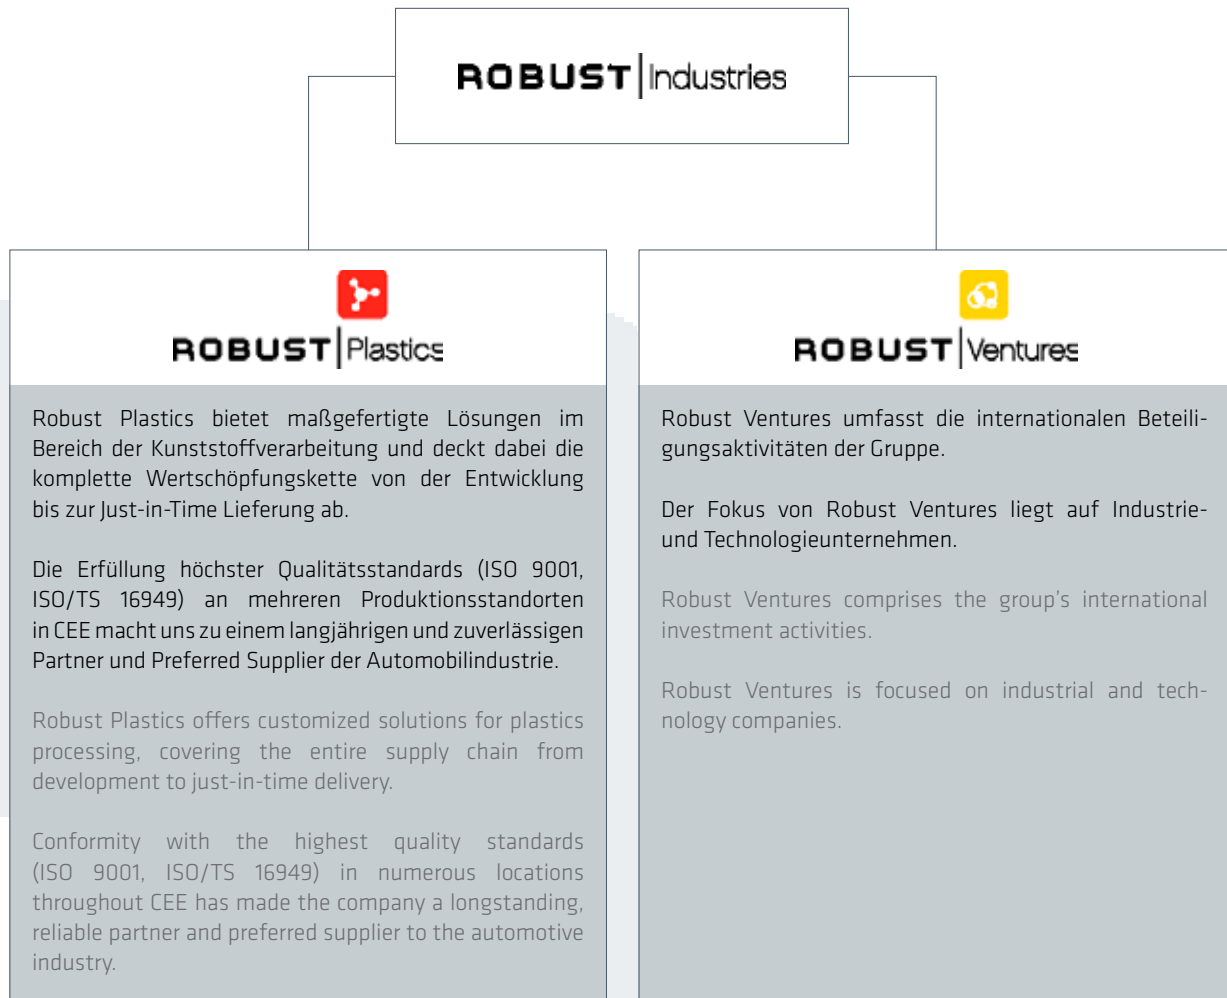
ROBUST | Industries

ROBUST | Plastics

Robust Plastics bietet maßgefertigte Lösungen im Bereich der Kunststoffverarbeitung und deckt dabei die komplette Wertschöpfungskette von der Entwicklung bis zur Just-in-Time Lieferung ab.

Die Erfüllung höchster Qualitätsstandards (ISO 9001, ISO/TS 16949) an mehreren Produktionsstandorten in CEE macht uns zu einem langjährigen und zuverlässigen Partner und Preferred Supplier der Automobilindustrie.

Robust Plastics offers customized solutions for plastics processing, covering the entire supply chain from development to just-in-time delivery.

Conformity with the highest quality standards (ISO 9001, ISO/TS 16949) in numerous locations throughout CEE has made the company a longstanding, reliable partner and preferred supplier to the automotive industry.

ROBUST | Ventures

Robust Ventures umfasst die internationalen Beteiligungsaktivitäten der Gruppe.

Der Fokus von Robust Ventures liegt auf Industrie- und Technologieunternehmen.

Robust Ventures comprises the group's international investment activities.

Robust Ventures is focused on industrial and technology companies.